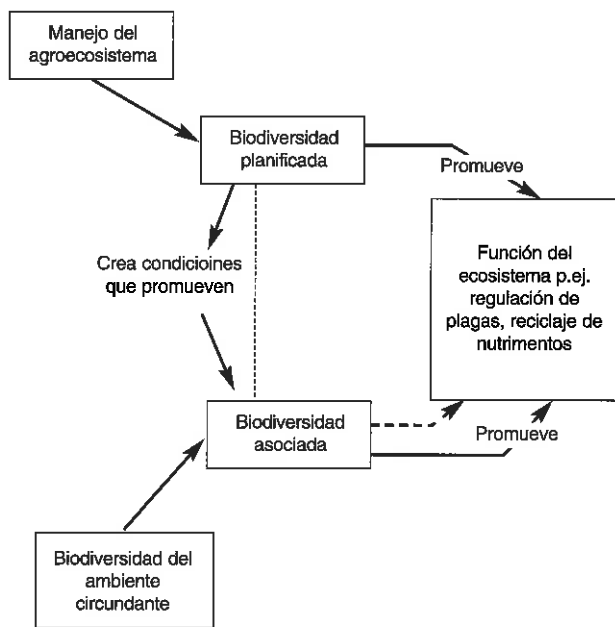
Manejo del agroecosistema

Biodiversidad planificada

Promueve

Función del ecosistema p.ej. regulación de plagas, reciclaje de nutrimentos

Crea condicioines que promueven

Biodiversidad asociada

Promueve

Biodiversidad del ambiente circundante